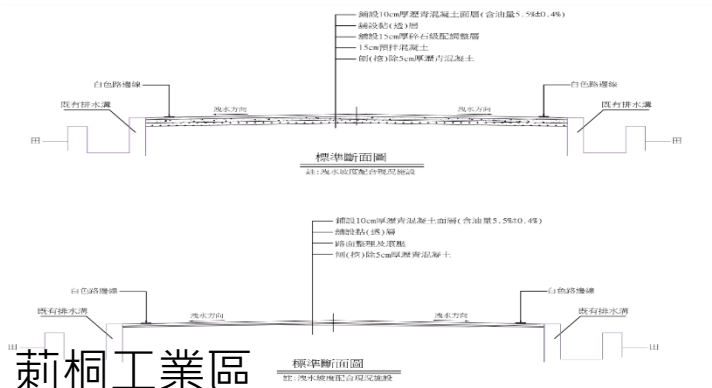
鋪設10cm厚瀝青混凝土面層(含油量5.5%±0.4%)
鋪設粘(透)層
鋪設15cm厚碎石級配調整層
15cm預拌混凝土
刨(挖)除5cm厚瀝青混凝土

白色路邊線
既有排水溝
田
洩水方向
洩水方向
白色路邊線
既有排水溝
田

標準斷面圖
註:洩水坡度配合現況施設

鋪設10cm厚瀝青混凝土面層(含油量5.5%±0.4%)
鋪設粘(透)層
路面整理及滾壓
刨(挖)除5cm厚瀝青混凝土

白色路邊線
既有排水溝
洩水方向
洩水方向
白色路邊線
既有排水溝
田

莿桐工業區
標準斷面圖
註:洩水坡度配合現況施設